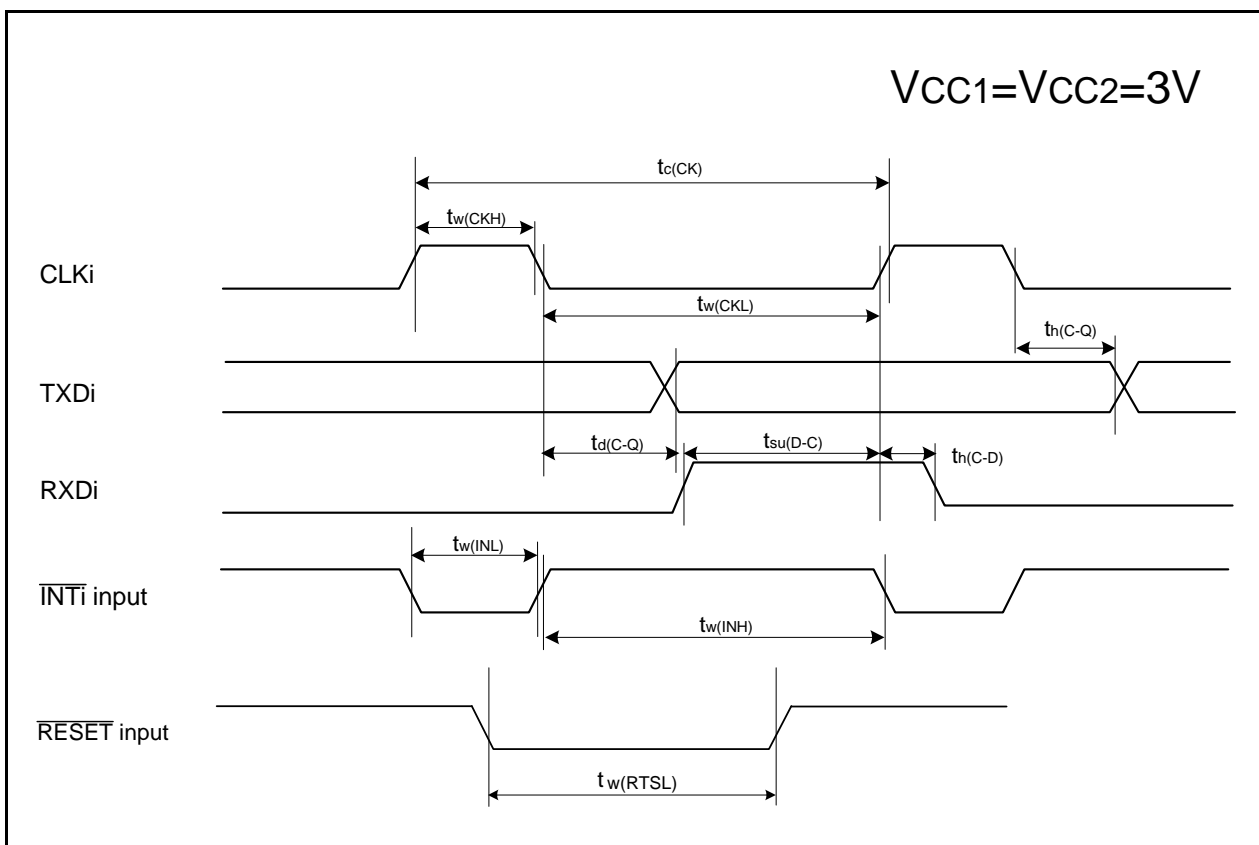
VCC1=VCC2=3V

$t_{c(CK)}$

$t_{w(CKH)}$

CLKi

$t_{w(CKL)}$

$t_{h(C-Q)}$

TXDi

$t_{d(C-Q)}$

$t_{su(D-C)}$

$t_{h(C-D)}$

RXDi

$t_{w(INL)}$

$\overline{INTi}$ input

$t_{w(INH)}$

$\overline{RESET}$ input

$t_{w(RTSL)}$